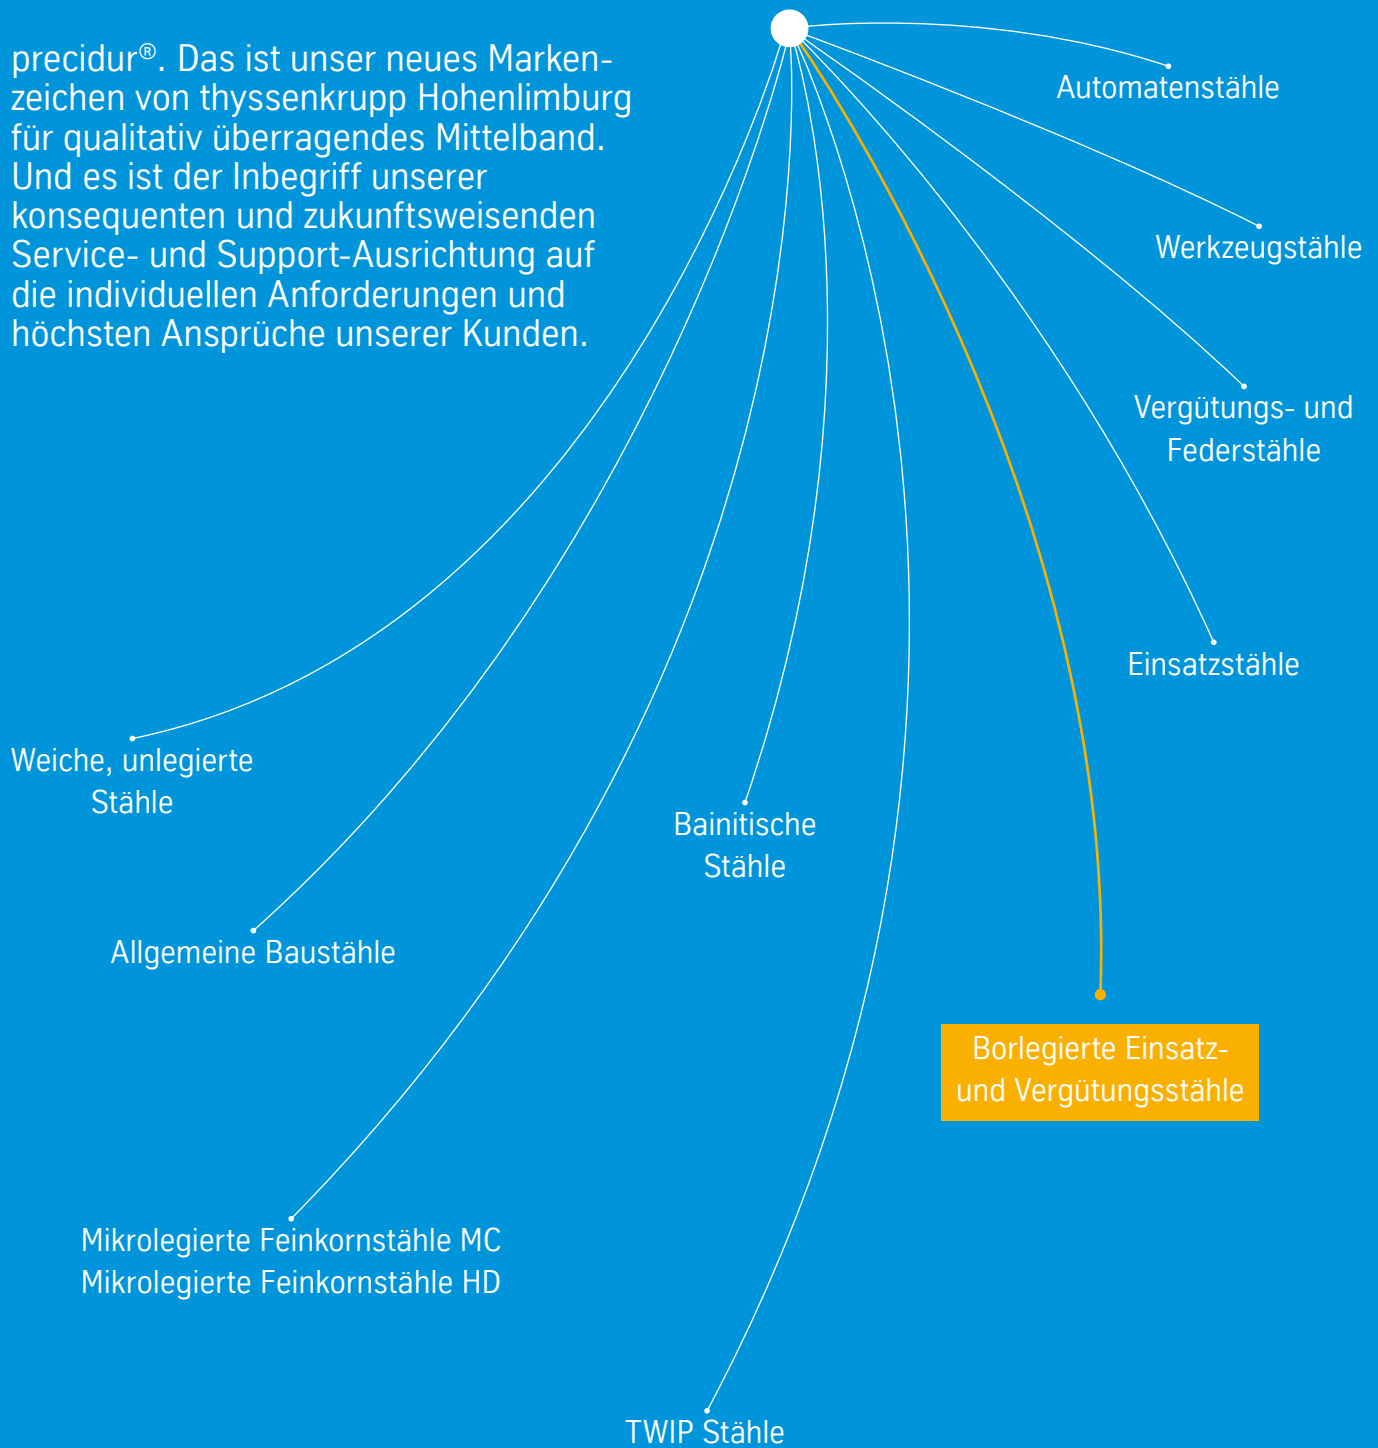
precidur®. Das ist unser neues Markenzeichen von thyssenkrupp Hohenlimburg für qualitativ überragendes Mittelband. Und es ist der Inbegriff unserer konsequenten und zukunftsweisenden Service- und Support-Ausrichtung auf die individuellen Anforderungen und höchsten Ansprüche unserer Kunden.

Automatenstähle

Werkzeugstähle

Vergütungs- und Federstähle

Einsatzstähle

Weiche, unlegierte Stähle

Bainitische Stähle

Allgemeine Baustähle

Borlegierte Einsatz- und Vergütungsstähle

Mikrolegierte Feinkornstähle MC
Mikrolegierte Feinkornstähle HD

TWIP Stähle